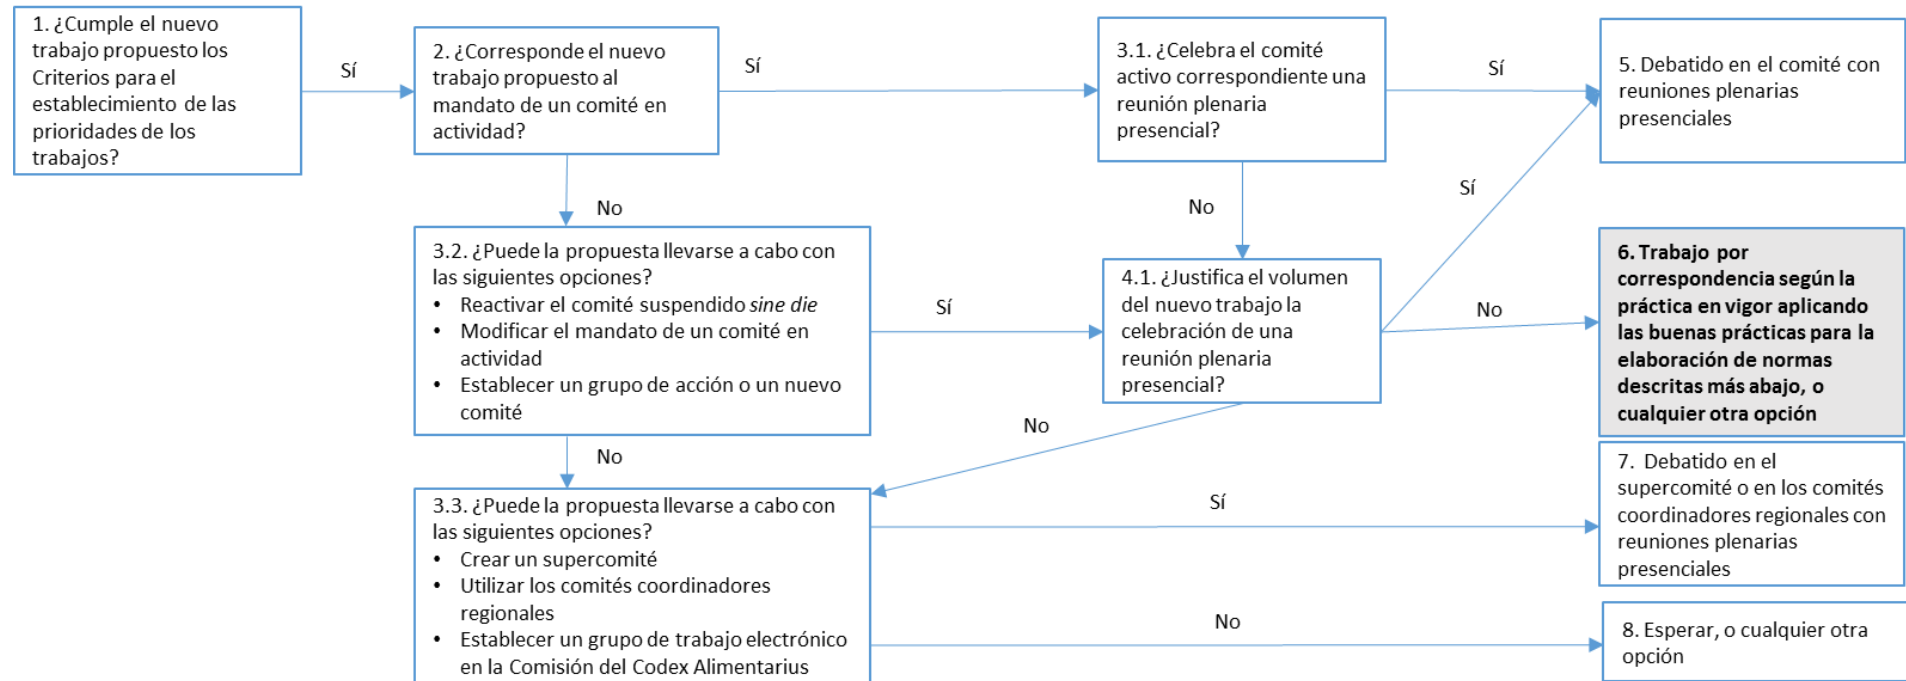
1. ¿Cumple el nuevo trabajo propuesto los Criterios para el establecimiento de las prioridades de los trabajos?

Sí

2. ¿Corresponde el nuevo trabajo propuesto al mandato de un comité en actividad?

Sí

3.1. ¿Celebra el comité activo correspondiente una reunión plenaria presencial?

Sí

5. Debatido en el comité con reuniones plenarias presenciales

No

No

Sí

3.2. ¿Puede la propuesta llevarse a cabo con las siguientes opciones?
• Reactivar el comité suspendido *sine die*
• Modificar el mandato de un comité en actividad
• Establecer un grupo de acción o un nuevo comité

Sí

4.1. ¿Justifica el volumen del nuevo trabajo la celebración de una reunión plenaria presencial?

No

**6. Trabajo por correspondencia según la práctica en vigor aplicando las buenas prácticas para la elaboración de normas descritas más abajo, o cualquier otra opción**

No

No

3.3. ¿Puede la propuesta llevarse a cabo con las siguientes opciones?
• Crear un supercomité
• Utilizar los comités coordinadores regionales
• Establecer un grupo de trabajo electrónico en la Comisión del Codex Alimentarius

Sí

7. Debatido en el supercomité o en los comités coordinadores regionales con reuniones plenarias presenciales

No

8. Esperar, o cualquier otra opción